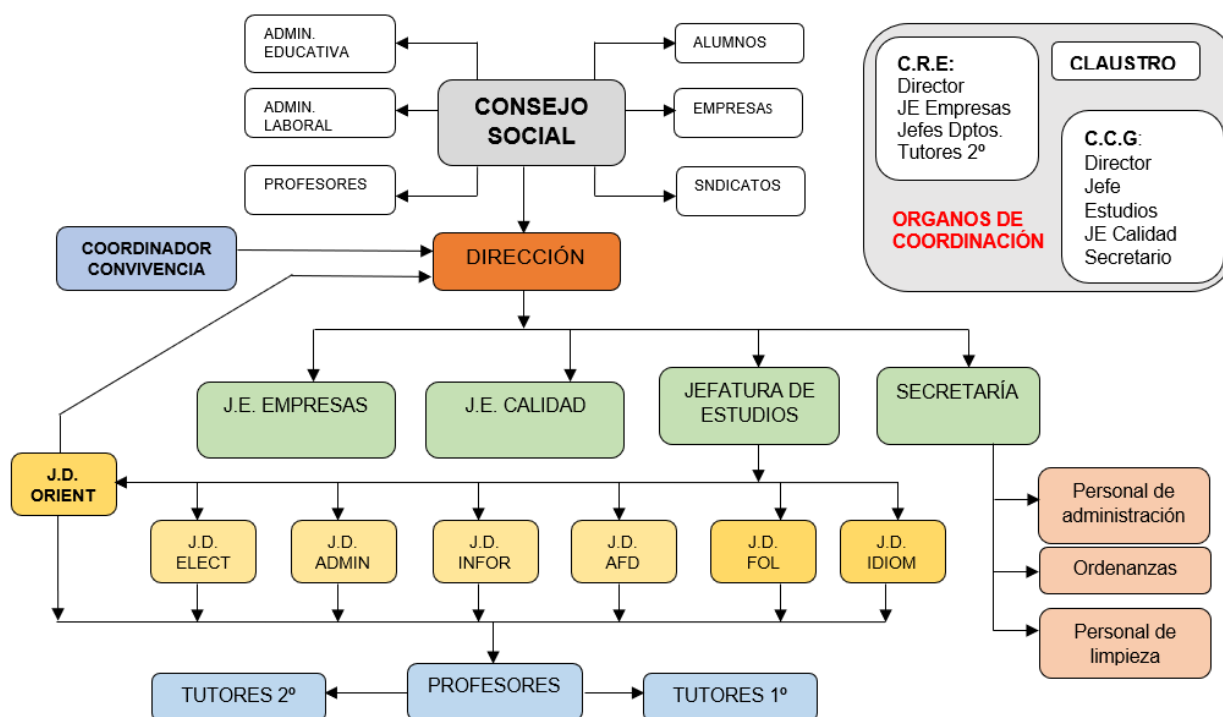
ADMIN. EDUCATIVA

ADMIN. LABORAL

PROFESORES

CONSEJO SOCIAL

ALUMNOS

EMPRESAS

SNDICATOS

C.R.E:
Director
JE Empresas
Jefes Dptos.
Tutores 2º

CLAUSTRO

C.C.G:
Director
Jefe
Estudios
JE Calidad
Secretario

ORGANOS DE COORDINACIÓN

COORDINADOR CONVIVENCIA

DIRECCIÓN

J.E. EMPRESAS

J.E. CALIDAD

JEFATURA DE ESTUDIOS

SECRETARÍA

J.D. ORIENT

J.D. ELECT

J.D. ADMIN

J.D. INFOR

J.D. AFD

J.D. FOL

J.D. IDIOM

Personal de administración

Ordenanzas

Personal de limpieza

TUTORES 2º

PROFESORES

TUTORES 1º